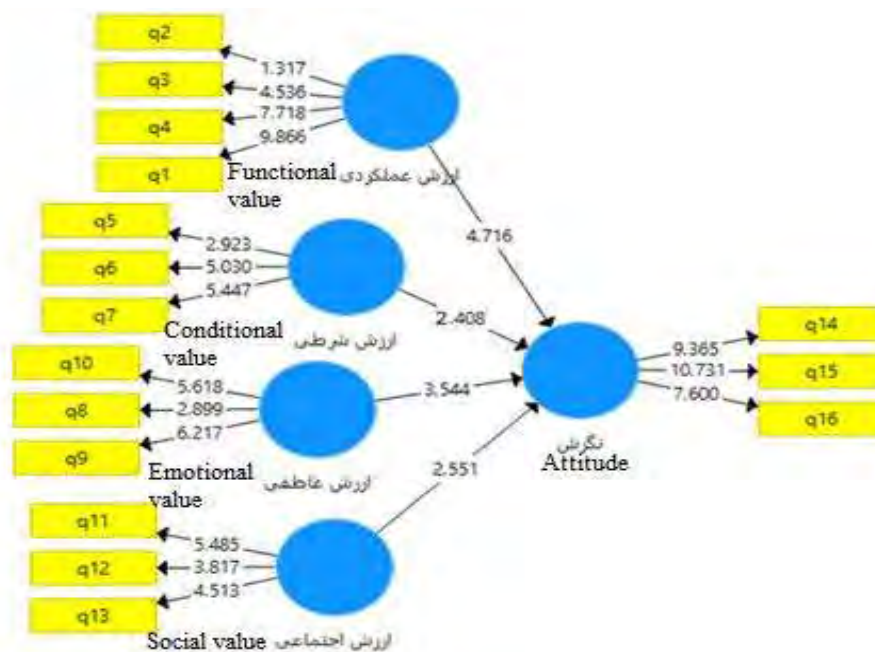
q2
q3
q4
q1
1.317
4.536
7.718
9.866
Functional value
ارزش عملکردی
4.716
q5
q6
q7
2.923
5.030
5.447
Conditional value
ارزش شرطی
2.408
q10
q8
q9
5.618
2.899
6.217
3.544
Emotional value
ارزش عاطفی
2.551
نگرش
Attitude
9.365
10.731
7.600
q14
q15
q16
q11
q12
q13
5.485
3.817
4.513
Social value
ارزش اجتماعی